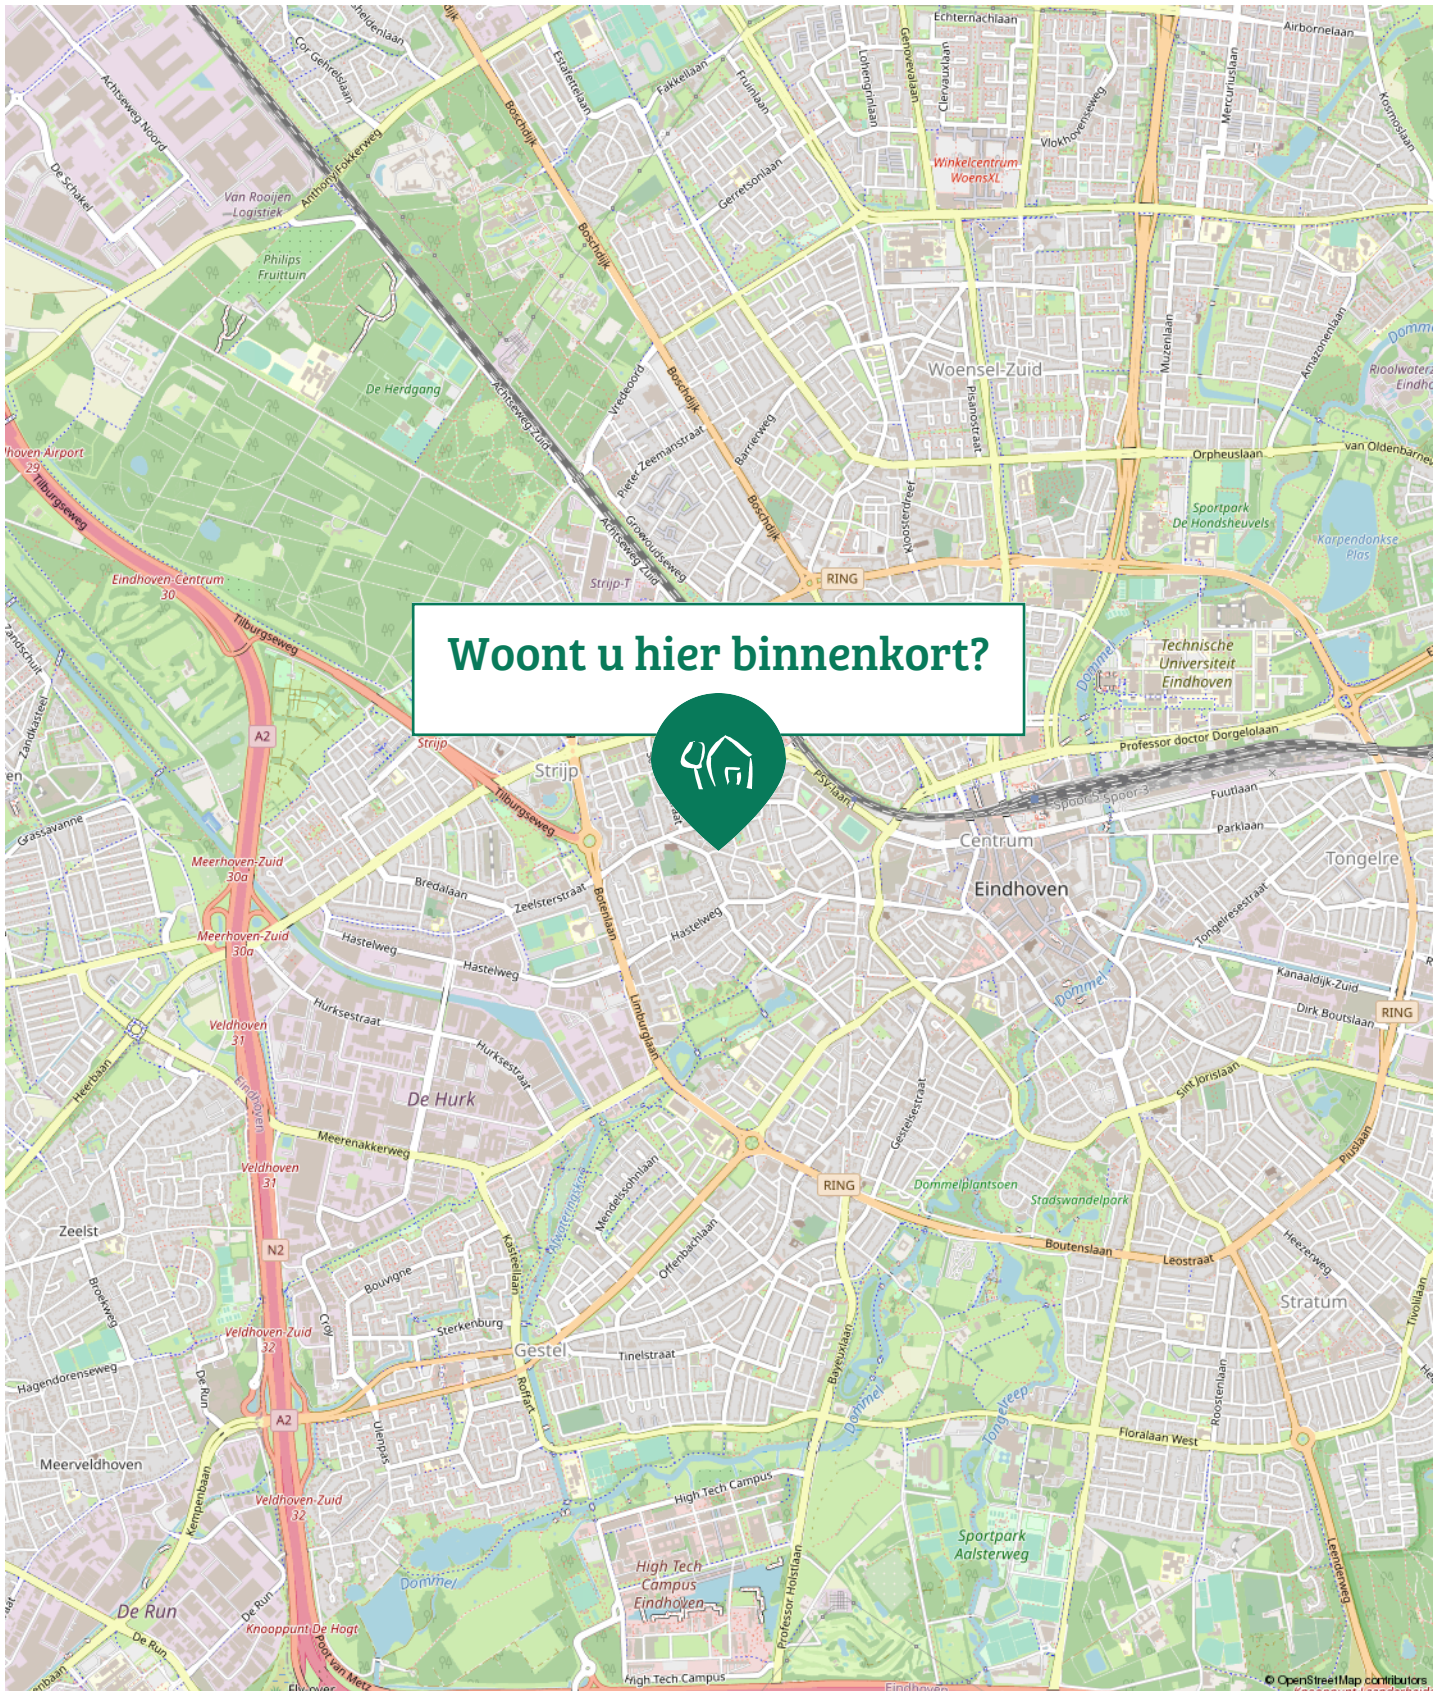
Woont u hier binnenkort?

Echternachlaan
Airbornelaan
Cor Gehrelslaan
Achtseweg Noord
De Schakel
Van Rooijen Logistiek
Anthony Fokkerweg
Estafettelaan
Fakkellaan
Fruitlaan
Boschdijk
Lohengrinlaan
Genovevalaan
Clervauxlaan
Vlokhovenseweg
Mercuriuslaan
Kosmoslaan
Winkelcentrum WoensXL
Gerretsonlaan
Philips Fruittuin
De Herdgang
Achtseweg Zuid
Vredeoord
Pieter Zeemanstraat
Barrierweg
Woensel-Zuid
Pisanostraat
Muzenlaan
Amazonenlaan
Rioolwater Eindh
Orpheuslaan
van Oldenbarne
Sportpark De Hondsheuvels
Karpendonkse Plas
hoven Airport 29
Tilburgseweg
Growoudseweg
Kloosterdreef
RING
Strijp-T
Eindhoven-Centrum 30
Technische Universiteit Eindhoven
Dommel
Professor doctor Dorgelolaan
Zandschulr
Zandkasteel
A2
Strijp
Strijp
PSV-laan
Spoor 3
Fuutlaan
Parklaan
Grassavanne
Tongelre
Centrum
Eindhoven
Meerhoven-Zuid 30a
Bredalaan
Zeelsterstraat
Botenlaan
Hastelweg
Tongelresestraat
Kanaaldijk-Zuid
Dirk Boutslaan
Meerhoven-Zuid 30a
Hastelweg
Hastelweg
Hurksestraat
Limburglaan
Veldhoven 31
Heerbaan
Hurksestraat
De Hurk
Sint Jorislaan
Meerenakkerweg
Geldropsestraat
Veldhoven 31
Mendelssohnlaan
RING
Dommelplantsoen
Stadswandelpark
Piuslaan
Zeelst
Kastelenlaan
N2
Offenbachlaan
Boutenslaan
Leostraat
Heezerweg
Broekweg
Bouvigne
Croy
Sterkenburg
Stratum
Veldhoven-Zuid 32
Hagendorenseweg
De Run
Gestel
Tinelstraat
Bayeuxlaan
Tivolilaan
A2
Roffart
Ulenpas
Tongelreep
Floralaan West
Roostenlaan
Meerveldhoven
High Tech Campus
Kempenbaan
Veldhoven-Zuid 32
Sportpark Aalsterweg
High Tech Campus Eindhoven
Professor Holstlaan
Leenderweg
De Run
Dommel
De Run
Knooppunt De Hogt
Poort van Metz
High Tech Campus
Eindhoven
© OpenStreetMap contributors